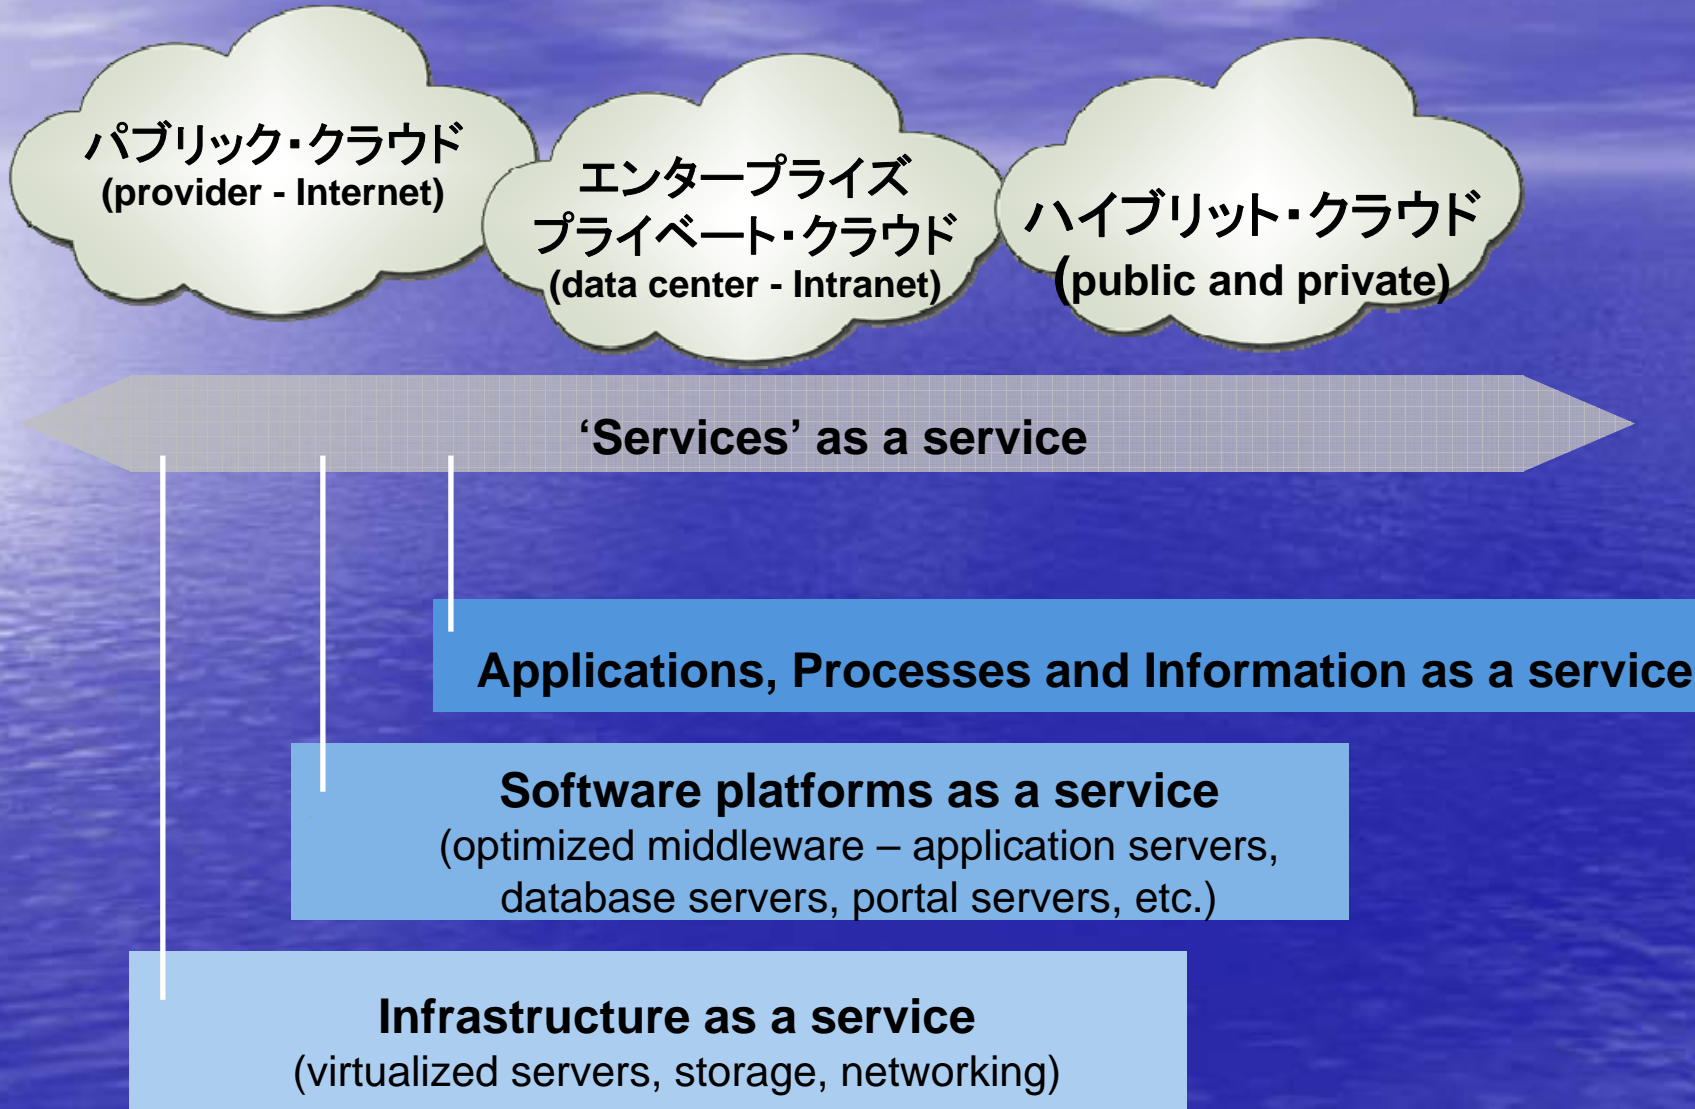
パブリック・クラウド
(provider - Internet)

エンタープライズ
プライベート・クラウド
(data center - Intranet)

ハイブリット・クラウド
(public and private)

'Services' as a service

Applications, Processes and Information as a service

Software platforms as a service
(optimized middleware – application servers, database servers, portal servers, etc.)

Infrastructure as a service
(virtualized servers, storage, networking)